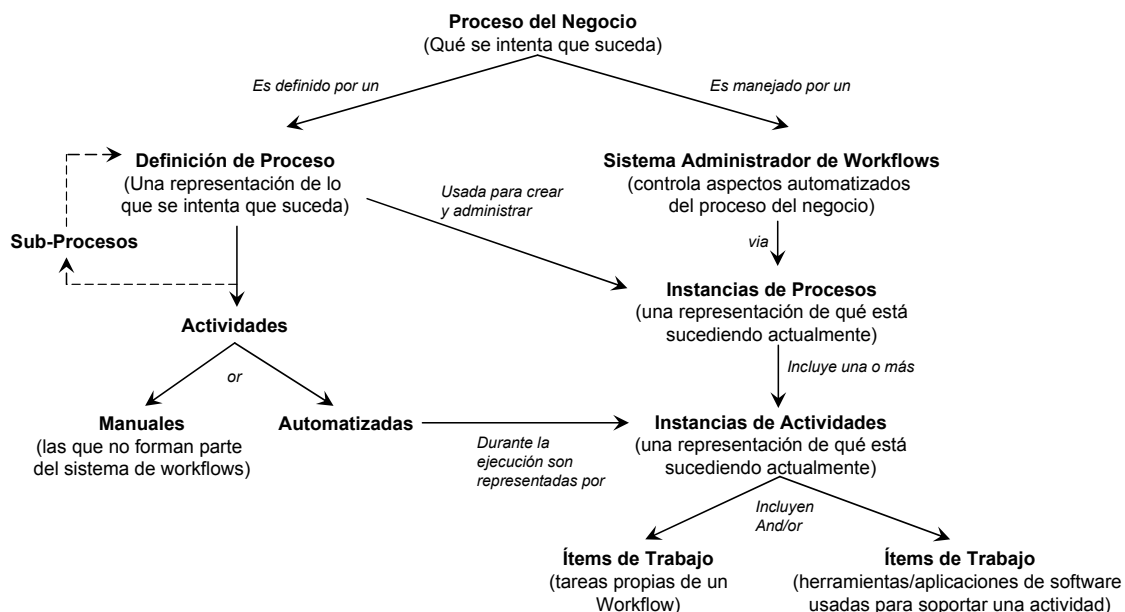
Proceso del Negocio
(Qué se intenta que suceda)

Es definido por un

Es manejado por un

Definición de Proceso
(Una representación de lo que se intenta que suceda)

Sub-Procesos

Usada para crear y administrar

Sistema Administrador de Workflows
(controla aspectos automatizados del proceso del negocio)

via

Instancias de Procesos
(una representación de qué está sucediendo actualmente)

Actividades

or

Incluye una o más

Manuales
(las que no forman parte del sistema de workflows)

Automatizadas

Durante la ejecución son representadas por

Instancias de Actividades
(una representación de qué está sucediendo actualmente)

Incluyen
And/or

Ítems de Trabajo
(tareas propias de un Workflow)

Ítems de Trabajo
(herramientas/aplicaciones de software usadas para soportar una actividad)